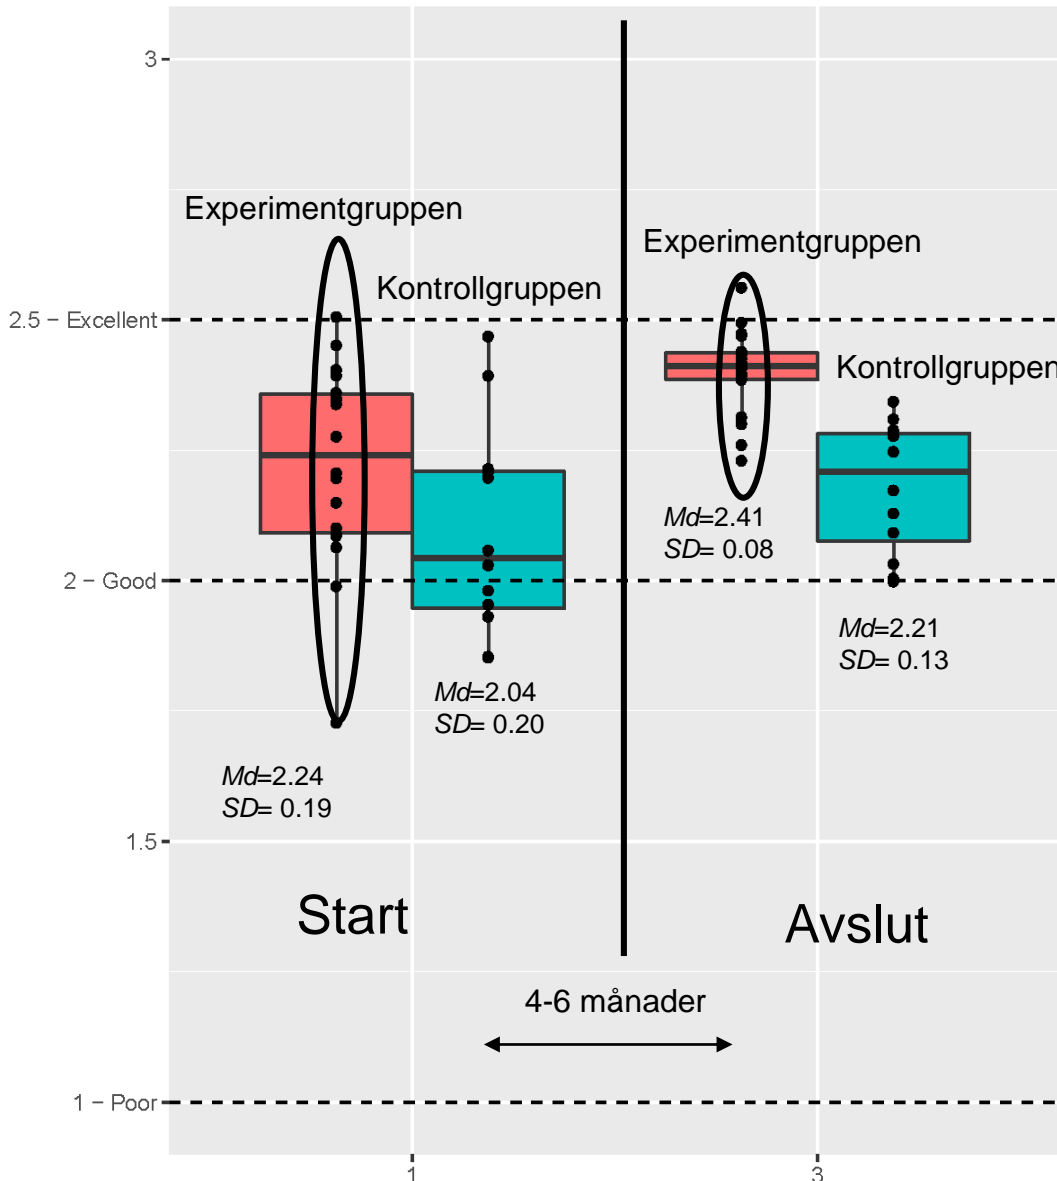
3

2.5 – Excellent

2 – Good

1.5

1 – Poor

Experimentgruppen

Kontrollgruppen

$Md$=2.24
$SD$= 0.19

$Md$=2.04
$SD$= 0.20

Start

Experimentgruppen

Kontrollgruppen

$Md$=2.41
$SD$= 0.08

$Md$=2.21
$SD$= 0.13

Avslut

4-6 månader

1

3